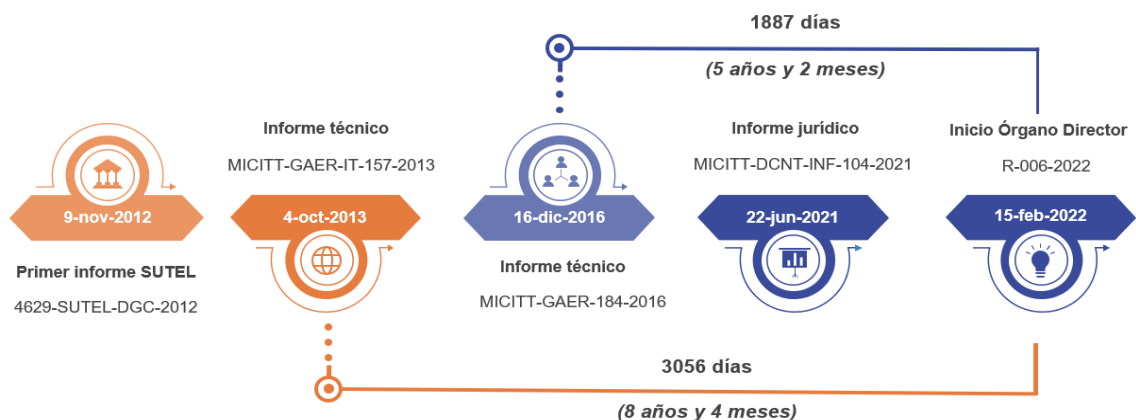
1887 días

(5 años y 2 meses)

9-nov-2012

Primer informe SUTEL

4629-SUTEL-DGC-2012

Informe técnico

MICITT-GAER-IT-157-2013

4-oct-2013

16-dic-2016

Informe técnico

MICITT-GAER-184-2016

Informe jurídico

MICITT-DCNT-INF-104-2021

22-jun-2021

Inicio Órgano Director

R-006-2022

15-feb-2022

3056 días

(8 años y 4 meses)